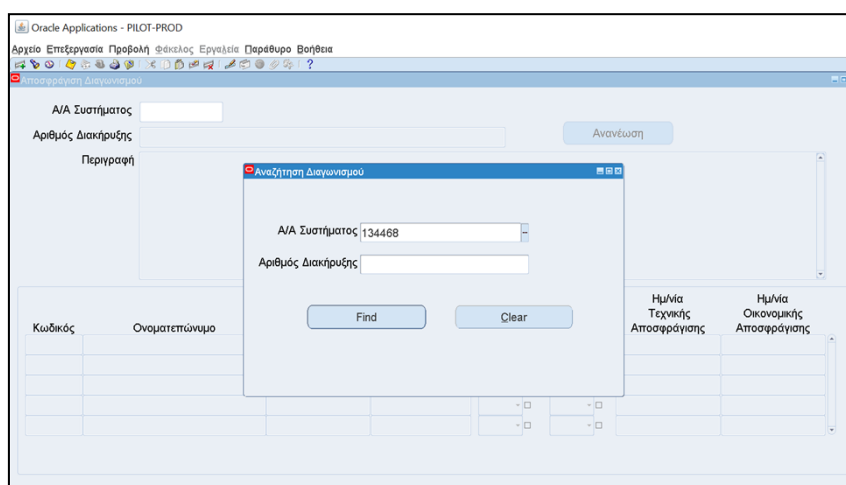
Oracle Applications - PILOT-PROD

Αρχείο Επεξεργασία Προβολή Φάκελος Εργαλεία Παράθυρο Βοήθεια

Αποσφράγιση Διαγωνισμού

Α/Α Συστήματος

Αριθμός Διακήρυξης

Ανανέωση

Περιγραφή

Αναζήτηση Διαγωνισμού

Α/Α Συστήματος 134468

Αριθμός Διακήρυξης

Find

Clear

Κωδικός

Ονοματεπώνυμο

Ημ/νία Τεχνικής Αποσφράγισης

Ημ/νία Οικονομικής Αποσφράγισης